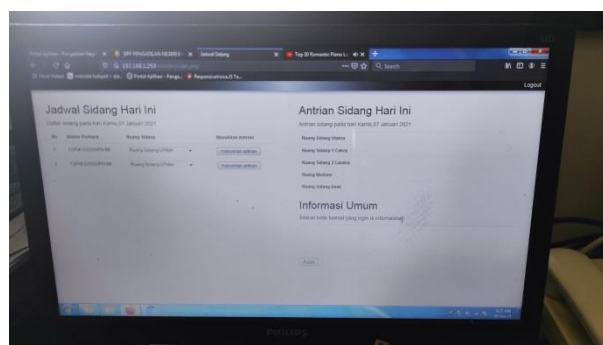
Jadwal Sidang | Top 10 Romantic Piano

Logout

Jadwal Sidang Hari Ini

Daftar sidang pada hari Kamis,07 Januari 2021

| No | Nomor Perkara | Ruang Sidang | Masukkan Antrian |
|---|---|---|---|
| 1 | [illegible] | Ruang Sidang Utama | masukkan antrian |
| 2 | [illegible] | Ruang Sidang Utama | masukkan antrian |

Antrian Sidang Hari Ini

Antrian sidang pada hari Kamis,07 Januari 2021

Ruang Sidang Utama

Ruang Sidang 1 Cakra

Ruang Sidang 2 Candra

Ruang Mediasi

Ruang Sidang Anak

Informasi Umum

Silakan tulis berita yang ingin di informasikan

Kirim

PHILIPS